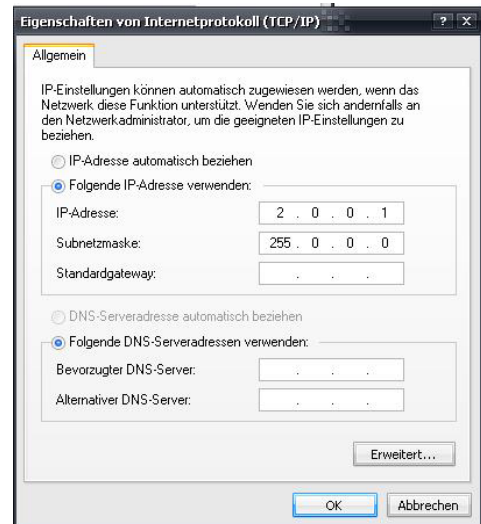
Eigenschaften von Internetprotokoll (TCP/IP)

? X

Allgemein

IP-Einstellungen können automatisch zugewiesen werden, wenn das Netzwerk diese Funktion unterstützt. Wenden Sie sich andernfalls an den Netzwerkadministrator, um die geeigneten IP-Einstellungen zu beziehen.

IP-Adresse automatisch beziehen

Folgende IP-Adresse verwenden:

IP-Adresse: 2 . 0 . 0 . 1

Subnetzmaske: 255 . 0 . 0 . 0

Standardgateway: . . .

DNS-Serveradresse automatisch beziehen

Folgende DNS-Serveradressen verwenden:

Bevorzugter DNS-Server: . . .

Alternativer DNS-Server: . . .

Erweitert...

OK

Abbrechen